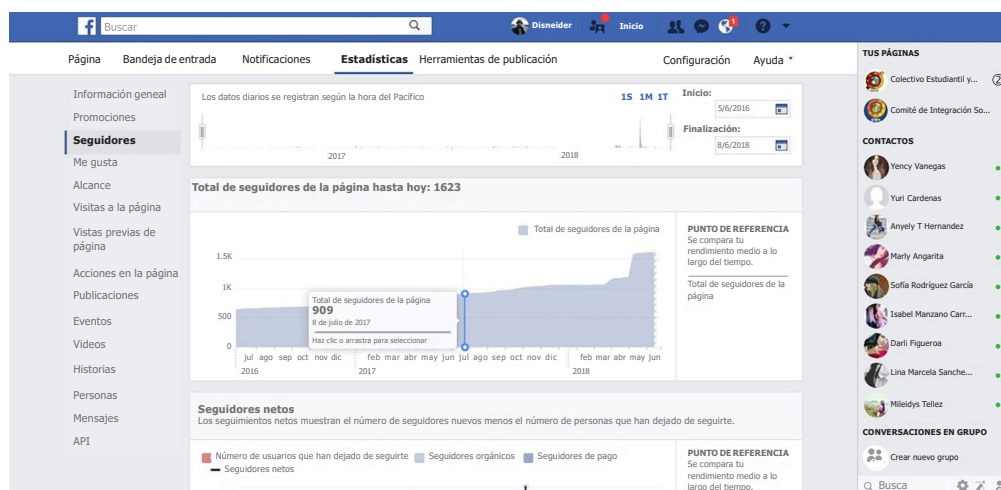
Buscar

Disneider Inicio

Página Bandeja de entrada Notificaciones Estadísticas Herramientas de publicación Configuración Ayuda

Información general
Promociones
Seguidores
Me gusta
Alcance
Visitas a la página
Vistas previas de página
Acciones en la página
Publicaciones
Eventos
Videos
Historias
Personas
Mensajes
API

Los datos diarios se registran según la hora del Pacífico

1S 1M 1T

Inicio:
5/6/2016
Finalización:
8/6/2018

2017 2018

Total de seguidores de la página hasta hoy: 1623

Total de seguidores de la página

1.5K
1K
500
0

Total de seguidores de la página
909
8 de julio de 2017
Haz clic o arrastra para seleccionar

jul ago sep oct nov dic feb mar abr may jun jul ago sep oct nov dic feb mar abr may jun
2016 2017 2018

PUNTO DE REFERENCIA
Se compara tu rendimiento medio a lo largo del tiempo.

Total de seguidores de la página

Seguidores netos
Los seguimientos netos muestran el número de seguidores nuevos menos el número de personas que han dejado de seguirte.

Número de usuarios que han dejado de seguirte Seguidores orgánicos Seguidores de pago
Seguidores netos

PUNTO DE REFERENCIA
Se compara tu rendimiento medio a lo largo del tiempo.

TUS PÁGINAS
Colectivo Estudiantil y...
Comité de Integración So...

CONTACTOS
Yency Vanegas
Yuri Cardenas
Anyely T Hernandez
Marly Angarita
Sofía Rodríguez García
Isabel Manzano Carr...
Darli Figueroa
Lina Marcela Sanche...
Mileidys Tellez

CONVERSACIONES EN GRUPO
Crear nuevo grupo

Busca